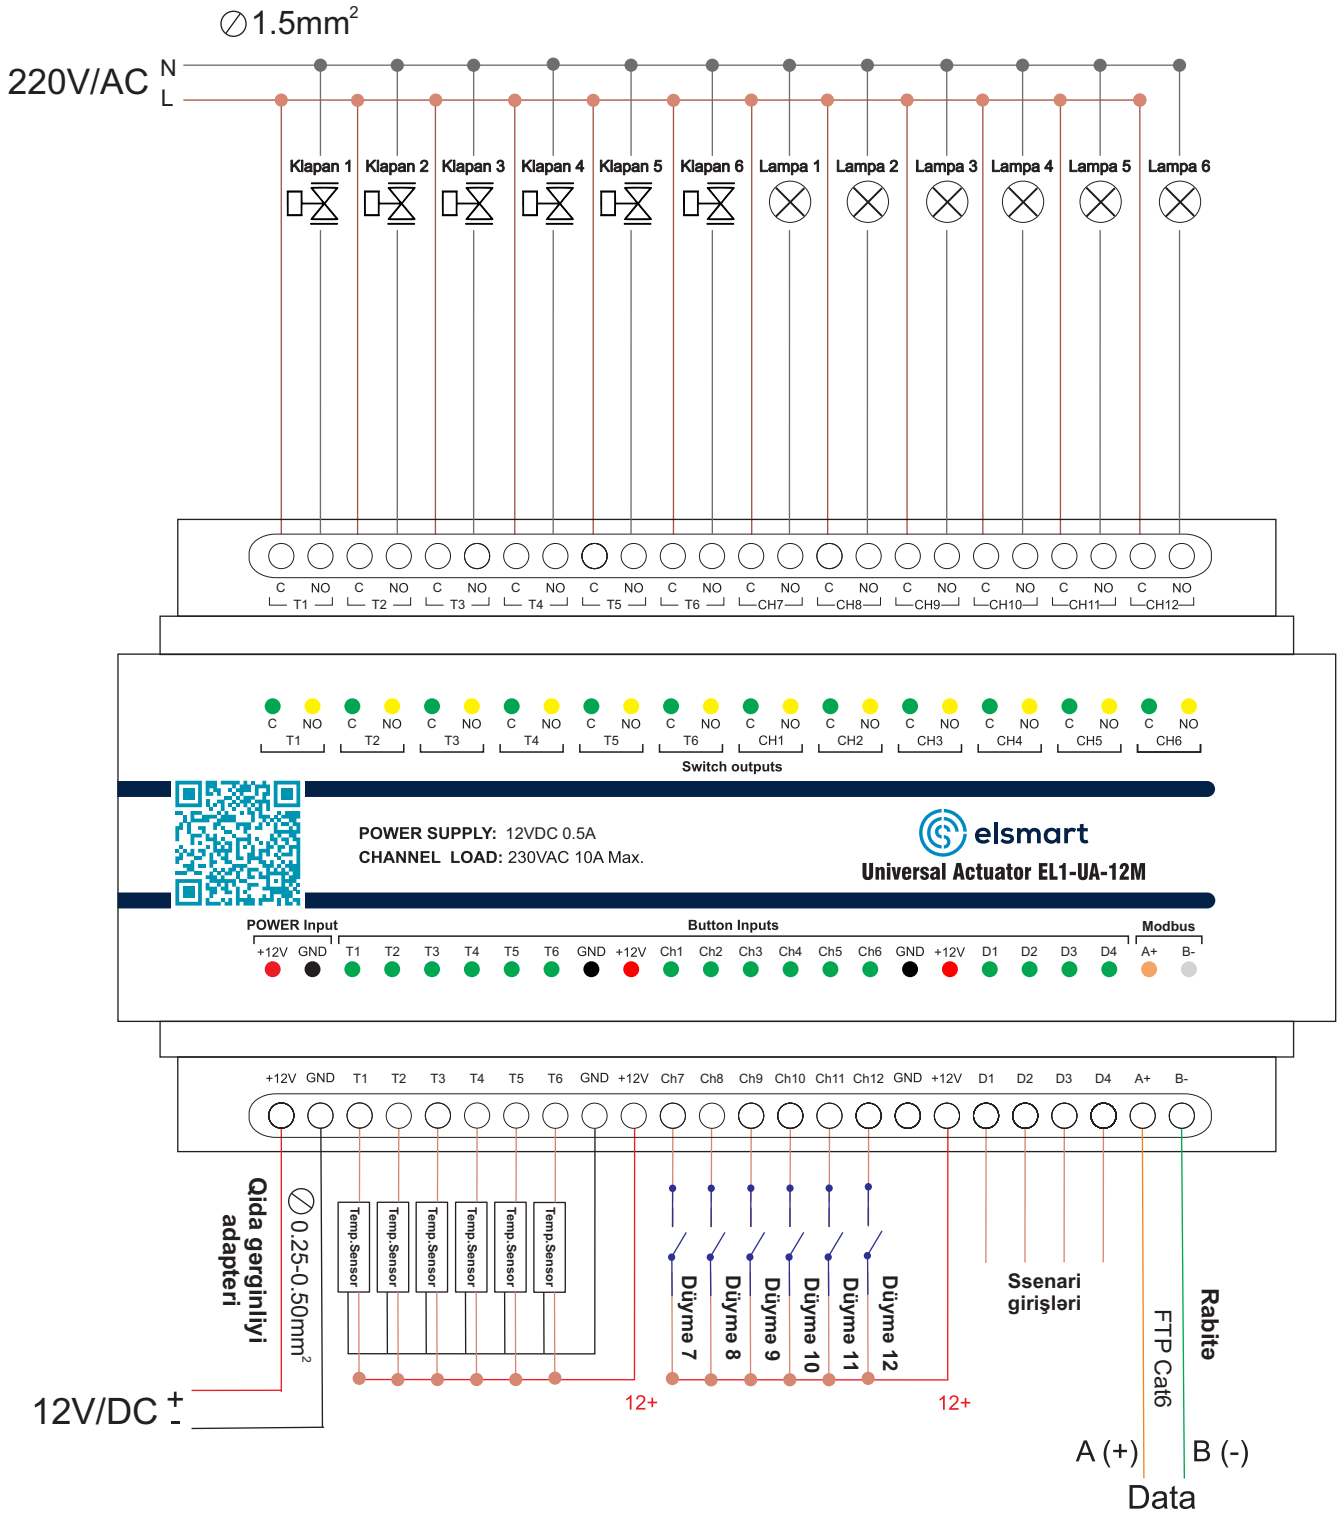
$\varnothing$1.5mm$^2$

220V/AC N L

Klapan 1 Klapan 2 Klapan 3 Klapan 4 Klapan 5 Klapan 6 Lampa 1 Lampa 2 Lampa 3 Lampa 4 Lampa 5 Lampa 6

C NO C NO C NO C NO C NO C NO C NO C NO C NO C NO C NO C NO
T1 T2 T3 T4 T5 T6 CH7 CH8 CH9 CH10 CH11 CH12

C NO C NO C NO C NO C NO C NO C NO C NO C NO C NO C NO C NO
T1 T2 T3 T4 T5 T6 CH1 CH2 CH3 CH4 CH5 CH6
Switch outputs

POWER SUPPLY: 12VDC 0.5A
CHANNEL LOAD: 230VAC 10A Max.

elsmart
Universal Actuator EL1-UA-12M

POWER Input
Button Inputs
Modbus
+12V GND T1 T2 T3 T4 T5 T6 GND +12V Ch1 Ch2 Ch3 Ch4 Ch5 Ch6 GND +12V D1 D2 D3 D4 A+ B-

+12V GND T1 T2 T3 T4 T5 T6 GND +12V Ch7 Ch8 Ch9 Ch10 Ch11 Ch12 GND +12V D1 D2 D3 D4 A+ B-

Qida gərginliyi adapteri
$\varnothing$ 0.25-0.50mm$^2$

Temp.Sensor Temp.Sensor Temp.Sensor Temp.Sensor Temp.Sensor Temp.Sensor

Düymə 7 Düymə 8 Düymə 9 Düymə 10 Düymə 11 Düymə 12

Ssenari girişləri

FTP Cat6

Rabitə

12V/DC + -

12+ 12+

A (+) B (-)
Data